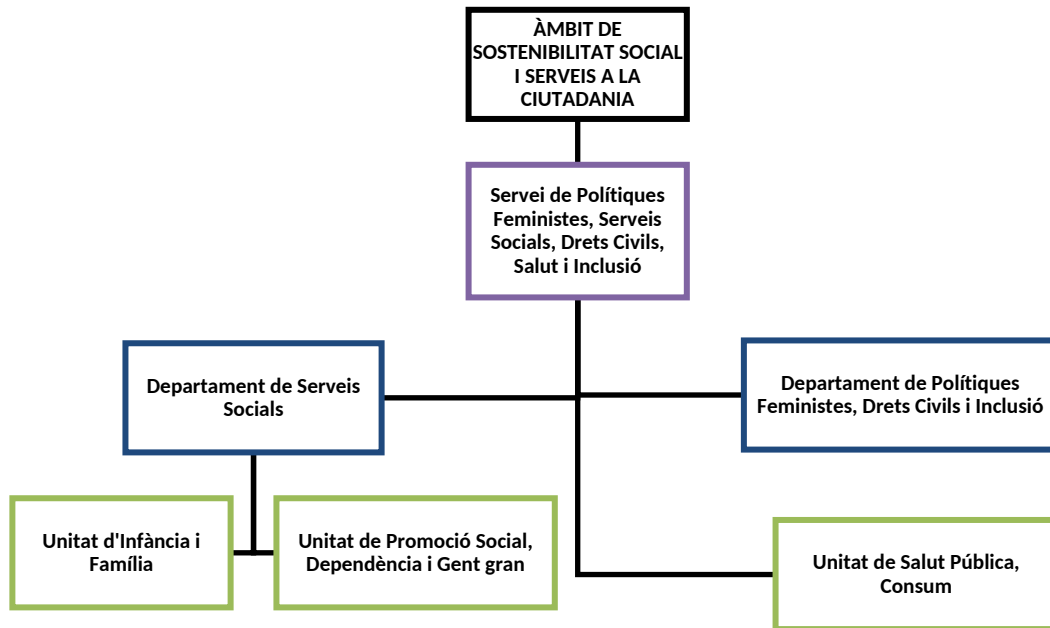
ÀMBIT DE SOSTENIBILITAT SOCIAL I SERVEIS A LA CIUTADANIA

Servei de Polítiques Feministes, Serveis Socials, Drets Civils, Salut i Inclusió

Departament de Serveis Socials

Departament de Polítiques Feministes, Drets Civils i Inclusió

Unitat d'Infància i Família

Unitat de Promoció Social, Dependència i Gent gran

Unitat de Salut Pública, Consum